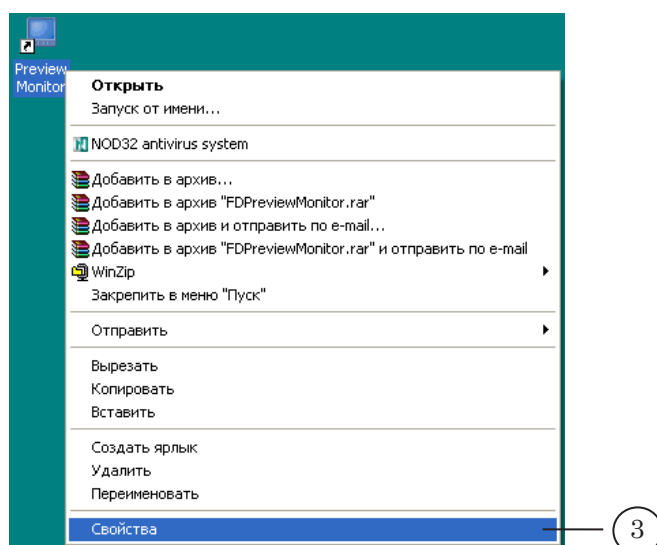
Preview Monitor

Открыть
Запуск от имени...

NOD32 antivirus system

Добавить в архив...
Добавить в архив "FDPreviewMonitor.rar"
Добавить в архив и отправить по e-mail...
Добавить в архив "FDPreviewMonitor.rar" и отправить по e-mail
WinZip
Закрепить в меню "Пуск"

Отправить

Вырезать
Копировать
Вставить

Создать ярлык
Удалить
Переименовать

Свойства

3